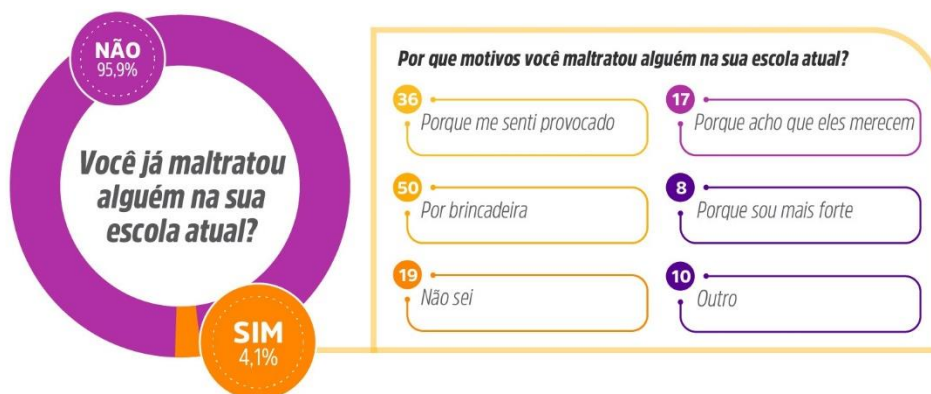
NÃO
95,9%

Você já maltratou alguém na sua escola atual?

SIM
4,1%

Por que motivos você maltratou alguém na sua escola atual?

36 Porque me senti provocado

17 Porque acho que eles merecem

50 Por brincadeira

8 Porque sou mais forte

19 Não sei

10 Outro